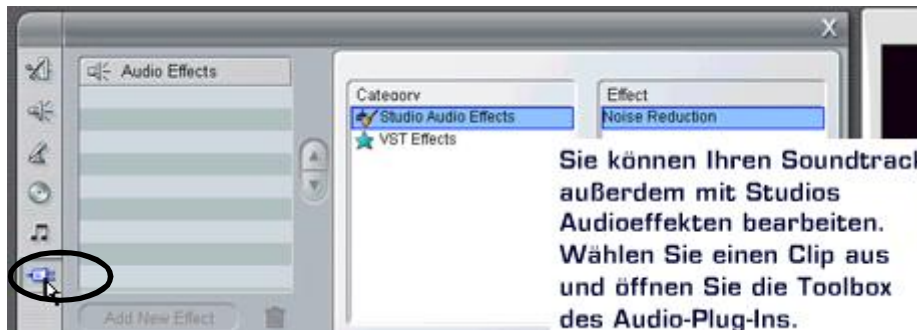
X

Audio Effects

Category
Studio Audio Effects
VST Effects

Effect
Noise Reduction

Sie können Ihren Soundtrack außerdem mit Studios Audioeffekten bearbeiten. Wählen Sie einen Clip aus und öffnen Sie die Toolbox des Audio-Plug-Ins.

Add New Effect